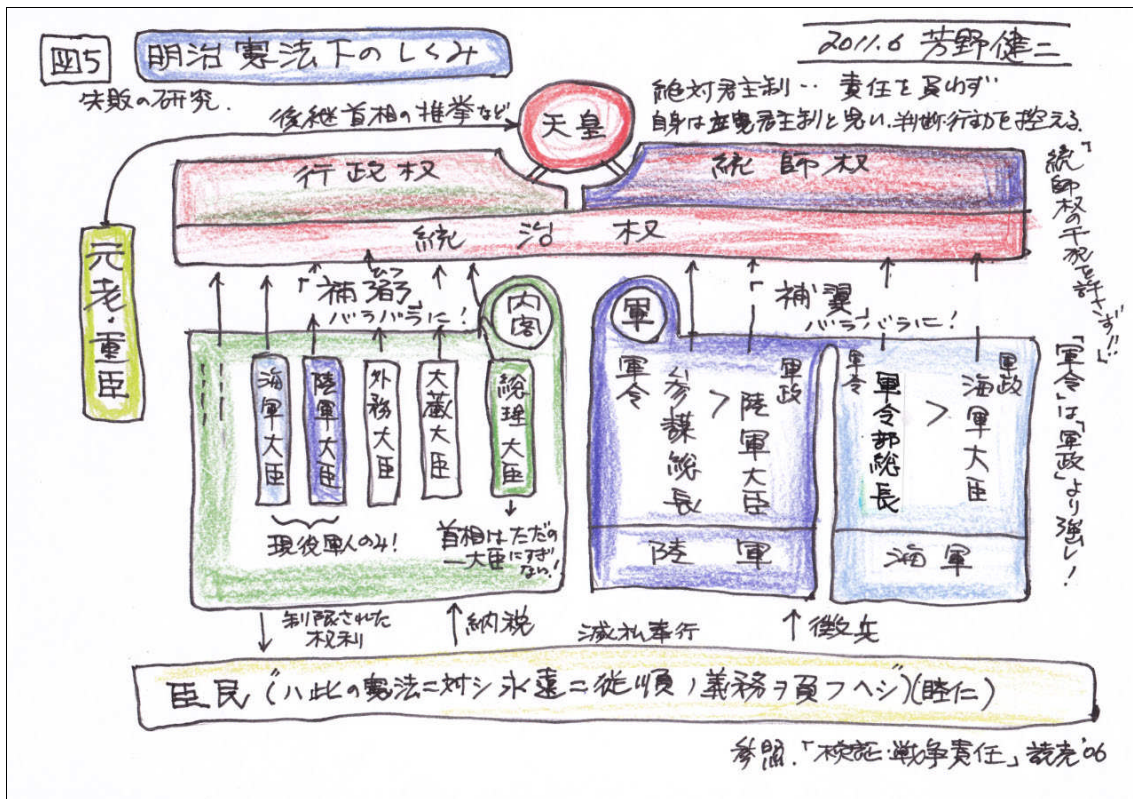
図5 明治憲法下のしくみ

2011.6 芳野健二

失敗の研究.

後継首相の推挙など

天皇

絶対君主制… 責任を負わず
自身は立憲君主制と思い、判断行動を控える.

行政权

統帥权

統治权

元老・重臣

「補弼」
バラバラに!

内閣

海軍大臣
陸軍大臣
外務大臣
大蔵大臣
総理大臣

現役軍人のみ!

首相はただの一大臣にすぎない!

軍

「補翼」
バラバラに!

軍令
参謀総長
>
軍政
陸軍大臣

陸軍

軍令
軍令部総長
>
軍政
海軍大臣

海軍

「統帥权の干犯を許さず!!」

「軍令」は「軍政」より強し!

制限された权利

納税

滅私奉行

徴兵

臣民(ハ此の憲法ニ対シ永遠ニ従順ノ義務ヲ負フヘシ)(睦仁)

参照.「検証・戦争責任」読売'06